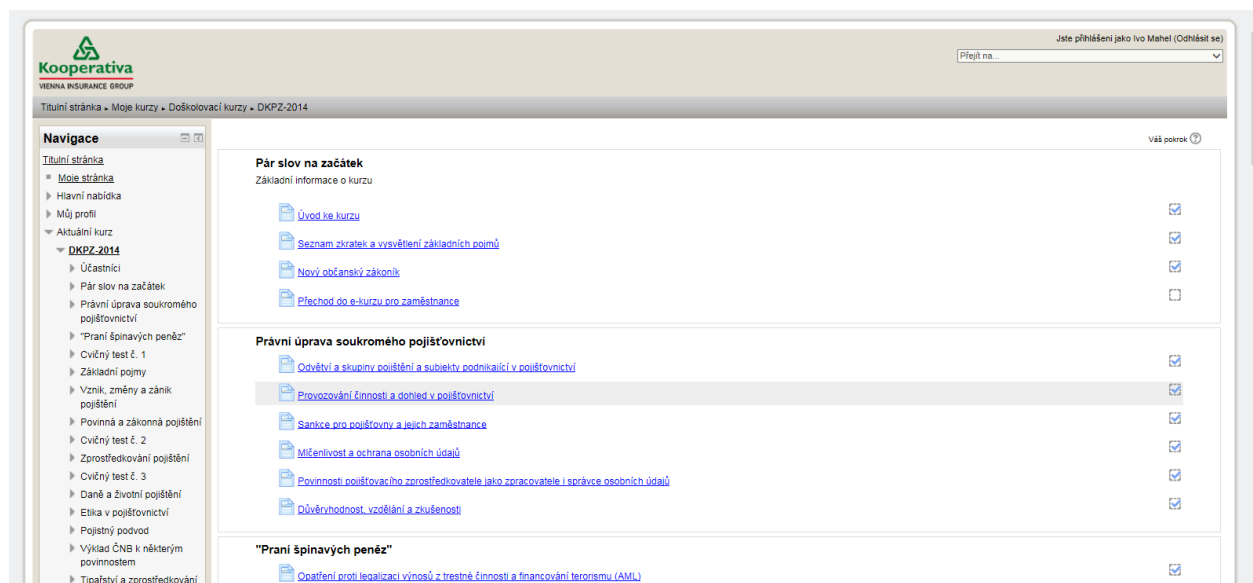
Kooperativa
VIENNA INSURANCE GROUP

Jste přihlášeni jako Ivo Mahel (Odhlásit se)
Přejít na...

Titulní stránka ▸ Moje kurzy ▸ Doškolovací kurzy ▸ DKPZ-2014

Navigace
Titulní stránka
Moje stránka
Hlavní nabídka
Můj profil
Aktuální kurz
DKPZ-2014
Účastníci
Pár slov na začátek
Právní úprava soukromého pojišťovnictví
"Praní špinavých peněz"
Cvičný test č. 1
Základní pojmy
Vznik, změny a zánik pojištění
Povinná a zákonná pojištění
Cvičný test č. 2
Zprostředkování pojištění
Cvičný test č. 3
Daně a životní pojištění
Etika v pojišťovnictví
Pojistný podvod
Výklad ČNB k některým povinnostem
Tipařství a zprostředkování

Váš pokrok

Pár slov na začátek
Základní informace o kurzu
Úvod ke kurzu
Seznam zkratek a vysvětlení základních pojmů
Nový občanský zákoník
Přechod do e-kurzu pro zaměstnance

Právní úprava soukromého pojišťovnictví
Odvětví a skupiny pojištění a subjekty podnikající v pojišťovnictví
Provozování činnosti a dohled v pojišťovnictví
Sankce pro pojišťovny a jejich zaměstnance
Mlčenlivost a ochrana osobních údajů
Povinnosti pojišťovacího zprostředkovatele jako zpracovatele i správce osobních údajů
Důvěryhodnost, vzdělání a zkušenosti

"Praní špinavých peněz"
Opatření proti legalizaci výnosů z trestné činnosti a financování terorismu (AML)